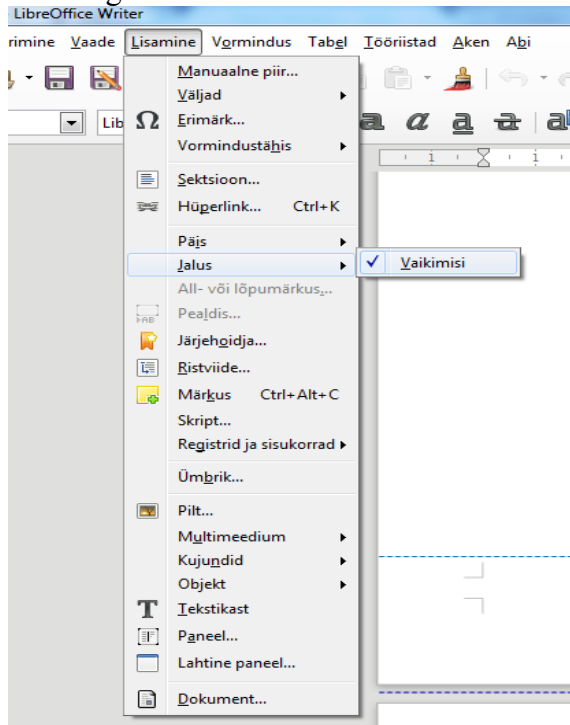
LibreOffice Writer
rimine Vaade Lisamine Vormindus Tabel Tööriistad Aken Abi
Lib
Manuaalne piir...
Väljad
Erimärk...
Vormindustähis
Sektsioon...
Hüperlink... Ctrl+K
Päis
Jalus
Vaikimisi
All- või lõpumärkus...
Pealdis...
Järjehoidja...
Ristviide...
Märkus Ctrl+Alt+C
Skript...
Registrid ja sisukorrad
Ümbrik...
Pilt...
Multimeedium
Kujundid
Objekt
Tekstikast
Paneel...
Lahtine paneel...
Dokument...